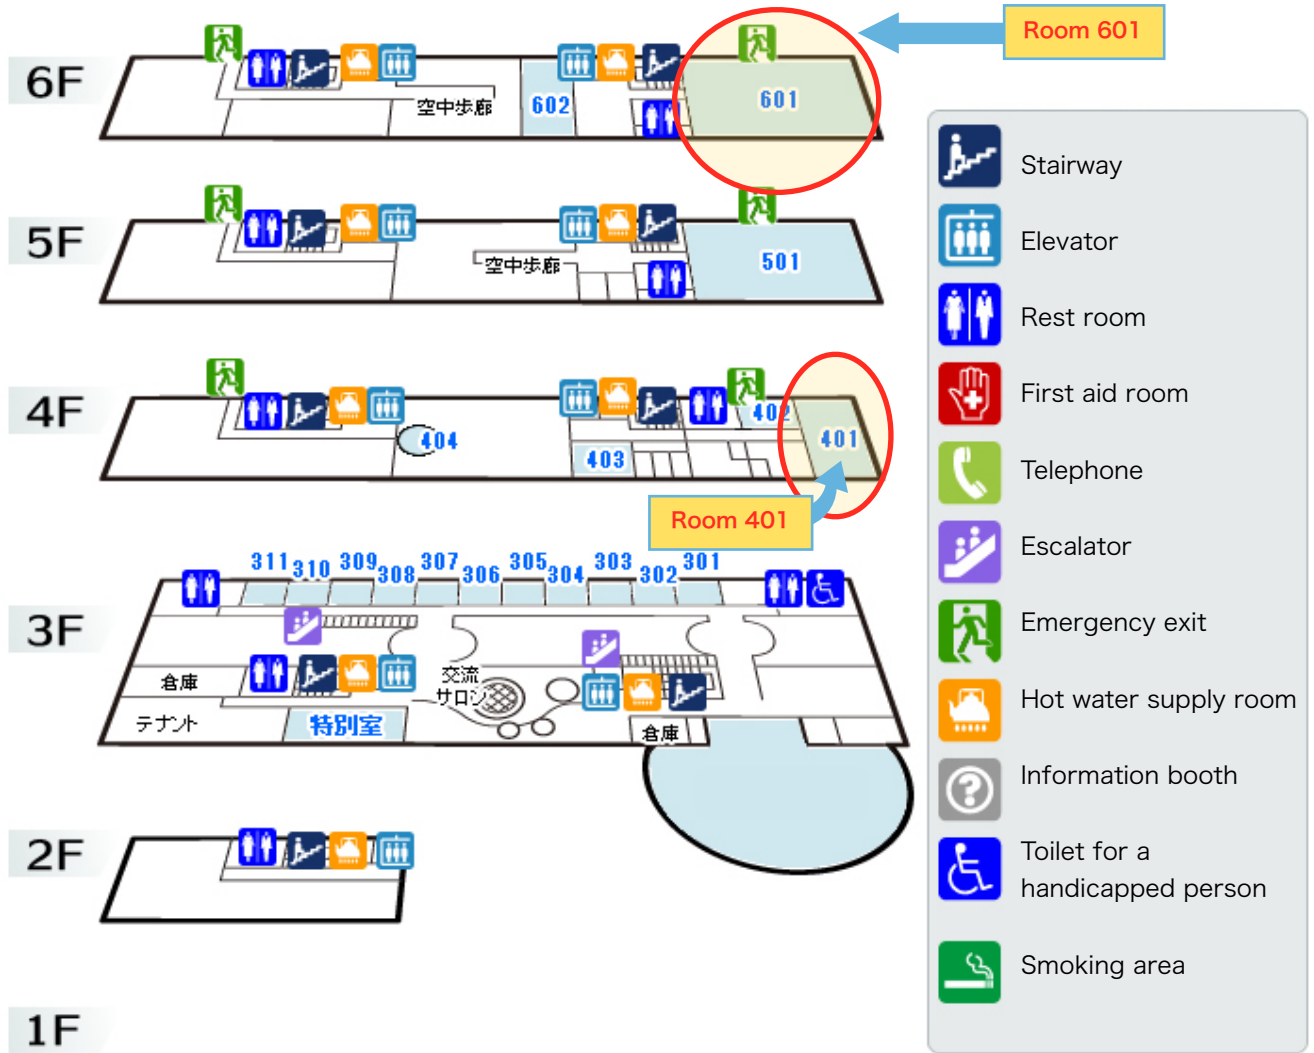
Room 601

6F
空中歩廊
602
601

5F
空中歩廊
501

4F
404
403
402
401

Room 401

3F
311 310 309 308 307 306 305 304 303 302 301
倉庫
テナント
特別室
交流サロン
倉庫

2F

1F

Stairway
Elevator
Rest room
First aid room
Telephone
Escalator
Emergency exit
Hot water supply room
Information booth
Toilet for a handicapped person
Smoking area